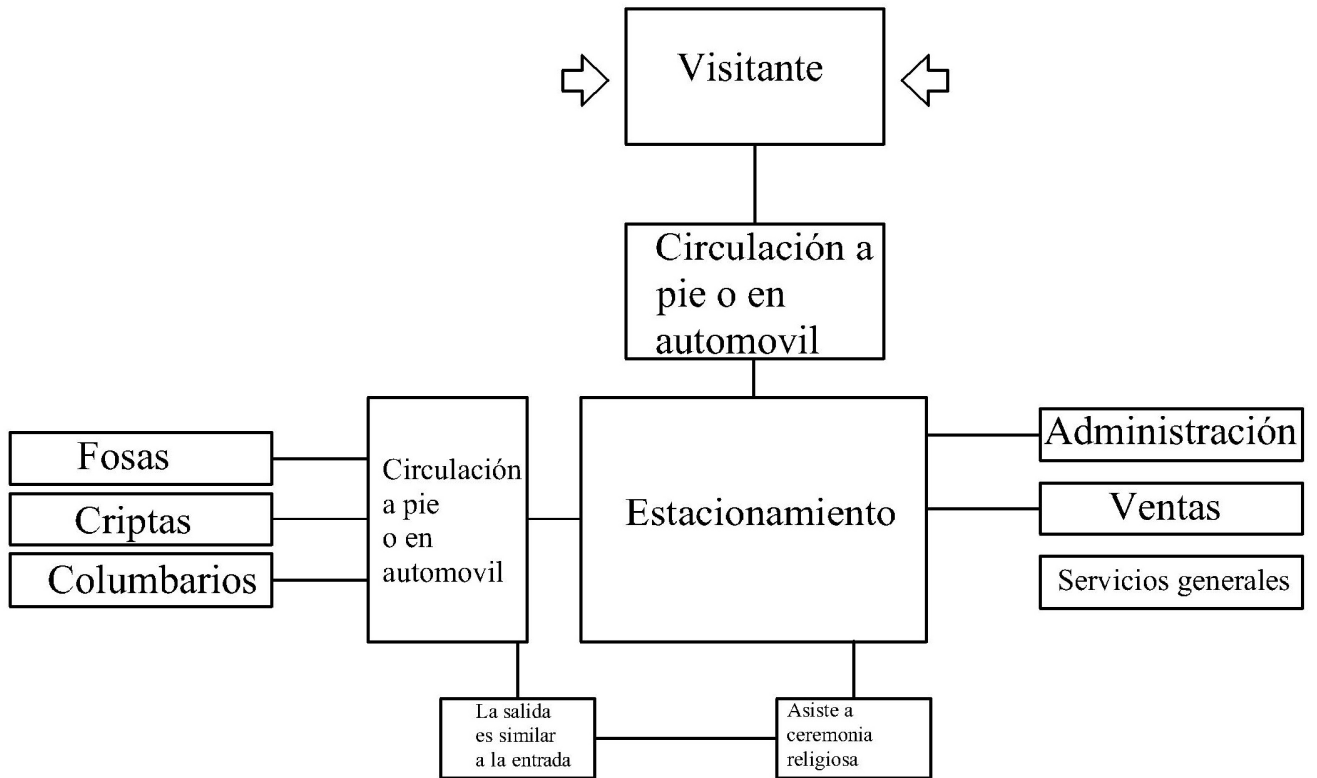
Visitante

Circulación a pie o en automovil

Fosas

Criptas

Columbarios

Circulación a pie o en automovil

Estacionamiento

Administración

Ventas

Servicios generales

La salida es similar a la entrada

Asiste a ceremonia religiosa